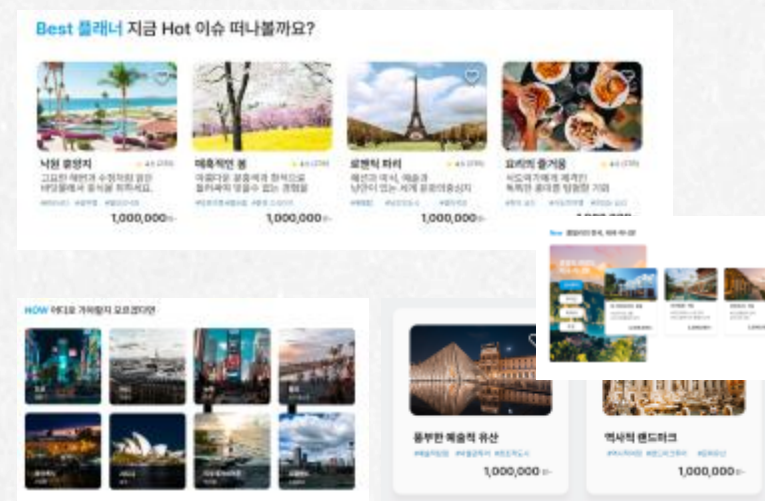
Best 플래너 지금 Hot 이슈 떠나볼까요?

낙원 휴양지
고요한 해변과 수정처럼 맑은 바닷물에서 휴식을 취하세요.
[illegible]
1,000,000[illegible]

매혹적인 봄
아름다운 꽃들에게 한적으로 둘러싸여 잊을 수 없는 경험을
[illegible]
1,000,000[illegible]

로맨틱 파리
해변과 예술, 예술과 낭만이 있는 세계 문화의 중심지
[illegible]
1,000,000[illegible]

요리의 즐거움
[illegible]
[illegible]

NOW 어디로 가야할지 고민된다면

풍부한 예술적 유산
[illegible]
1,000,000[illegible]

역사적 랜드마크
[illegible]
1,000,000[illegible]